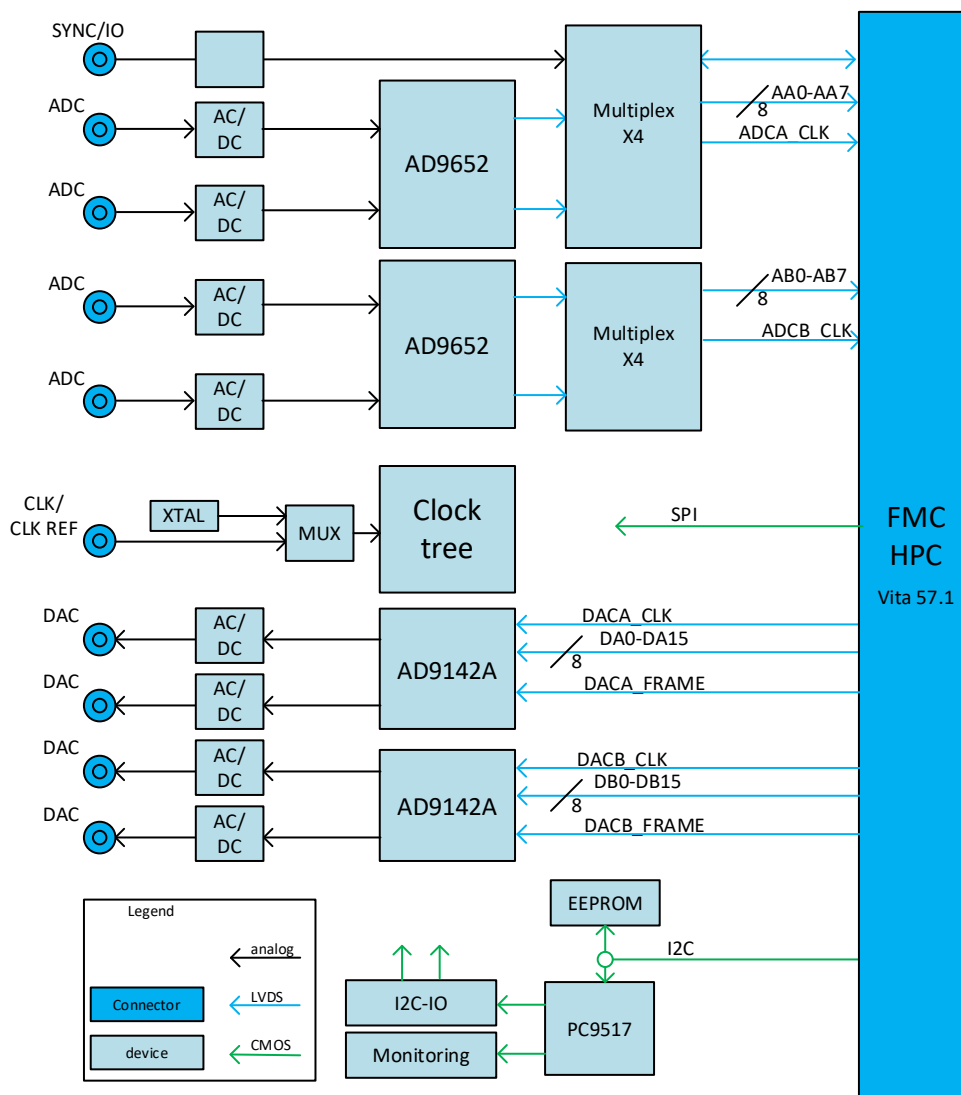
SYNC/IO

ADC
AC/
DC

ADC
AC/
DC

AD9652

Multiplex
X4

AA0-AA7
8
ADCA_CLK

ADC
AC/
DC

ADC
AC/
DC

AD9652

Multiplex
X4

AB0-AB7
8
ADCB_CLK

CLK/
CLK REF
XTAL
MUX
Clock
tree

SPI

FMC
HPC
Vita 57.1

DAC
AC/
DC
DAC
AC/
DC
AD9142A
DACA_CLK
DA0-DA15
8
DACA_FRAME

DAC
AC/
DC
DAC
AC/
DC
AD9142A
DACB_CLK
DB0-DB15
8
DACB_FRAME

Legend
analog
Connector
LVDS
device
CMOS

EEPROM
I2C
I2C-IO
PC9517
Monitoring